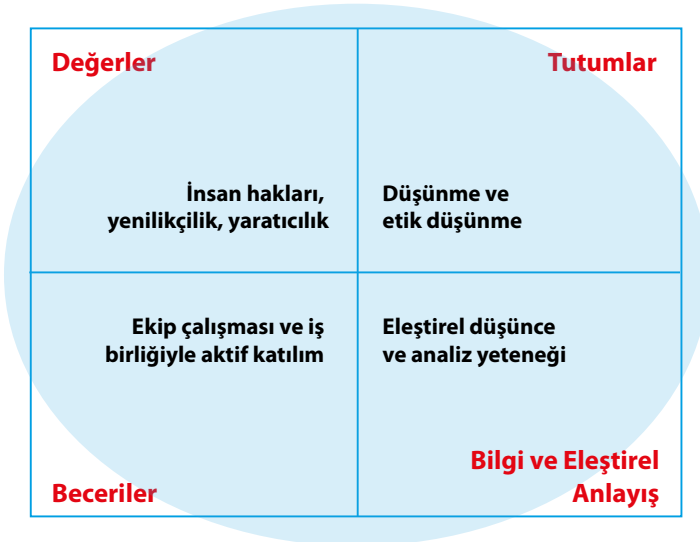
Değerler

Tutumlar

İnsan hakları, yenilikçilik, yaratıcılık

Düşünme ve etik düşünme

Ekip çalışması ve iş birliğiyle aktif katılım

Eleştirel düşünce ve analiz yeteneği

Beceriler

Bilgi ve Eleştirel Anlayış